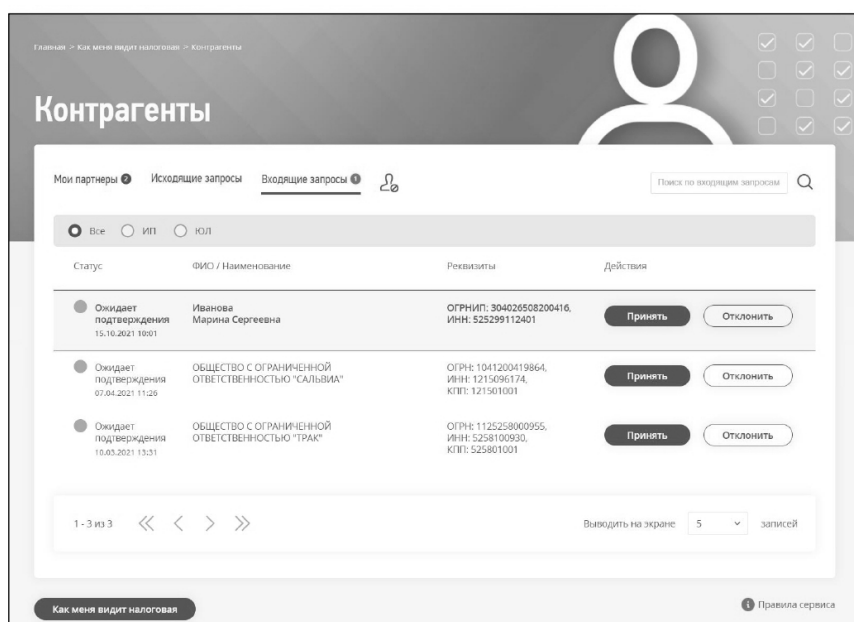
Главная > Как меня видит налоговая > Контрагенты

Контрагенты

Мои партнеры 2 Исходящие запросы Входящие запросы 1

Поиск по входящим запросам

Все ИП ЮЛ

| Статус | ФИО / Наименование | Реквизиты | Действия |
|---|---|---|---|
| Ожидает подтверждения 15.10.2021 10:01 | Иванова Марина Сергеевна | ОГРНИП: 304026508200416, ИНН: 525299112401 | Принять Отклонить |
| Ожидает подтверждения 07.04.2021 11:26 | ОБЩЕСТВО С ОГРАНИЧЕННОЙ ОТВЕТСТВЕННОСТЬЮ "САЛЬВИА" | ОГРН: 1041200419864, ИНН: 1215096174, КПП: 121501001 | Принять Отклонить |
| Ожидает подтверждения 10.03.2021 13:51 | ОБЩЕСТВО С ОГРАНИЧЕННОЙ ОТВЕТСТВЕННОСТЬЮ "ТРАК" | ОГРН: 1125258000955, ИНН: 5258100930, КПП: 525801001 | Принять Отклонить |

1 - 3 из 3 ≪ < > ≫

Выводить на экране 5 записей

Как меня видит налоговая

Правила сервиса